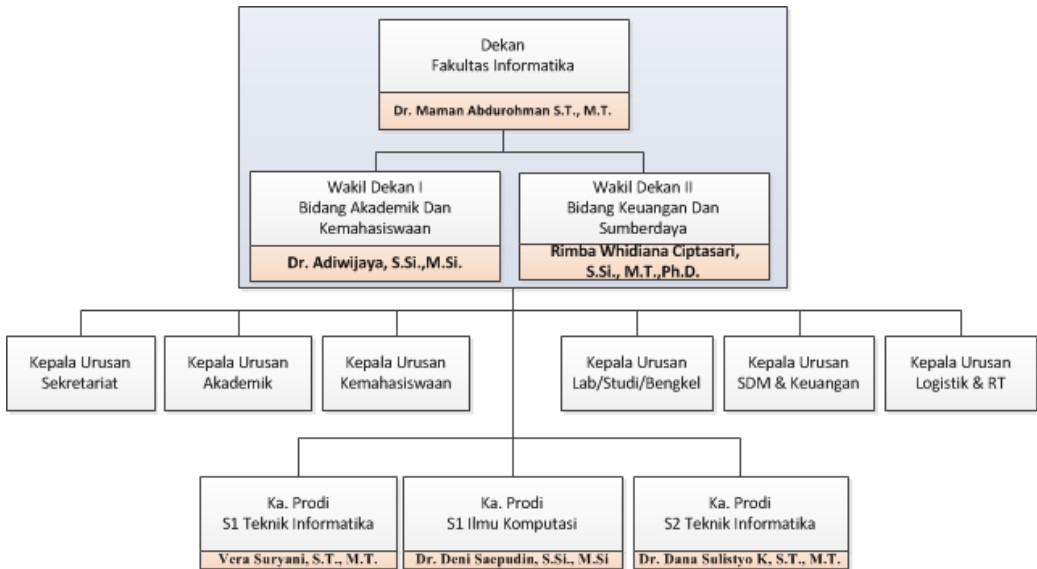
Dekan
Fakultas Informatika

Dr. Maman Abdurohman S.T., M.T.

Wakil Dekan I
Bidang Akademik Dan Kemahasiswaan

Dr. Adiwijaya, S.Si.,M.Si.

Wakil Dekan II
Bidang Keuangan Dan Sumberdaya

Rimba Whidiana Ciptasari, S.Si., M.T.,Ph.D.

Kepala Urusan Sekretariat

Kepala Urusan Akademik

Kepala Urusan Kemahasiswaan

Kepala Urusan Lab/Studi/Bengkel

Kepala Urusan SDM & Keuangan

Kepala Urusan Logistik & RT

Ka. Prodi
S1 Teknik Informatika

Vera Suryani, S.T., M.T.

Ka. Prodi
S1 Ilmu Komputasi

Dr. Deni Saepudin, S.Si., M.Si

Ka. Prodi
S2 Teknik Informatika

Dr. Dana Sulistyo K, S.T., M.T.